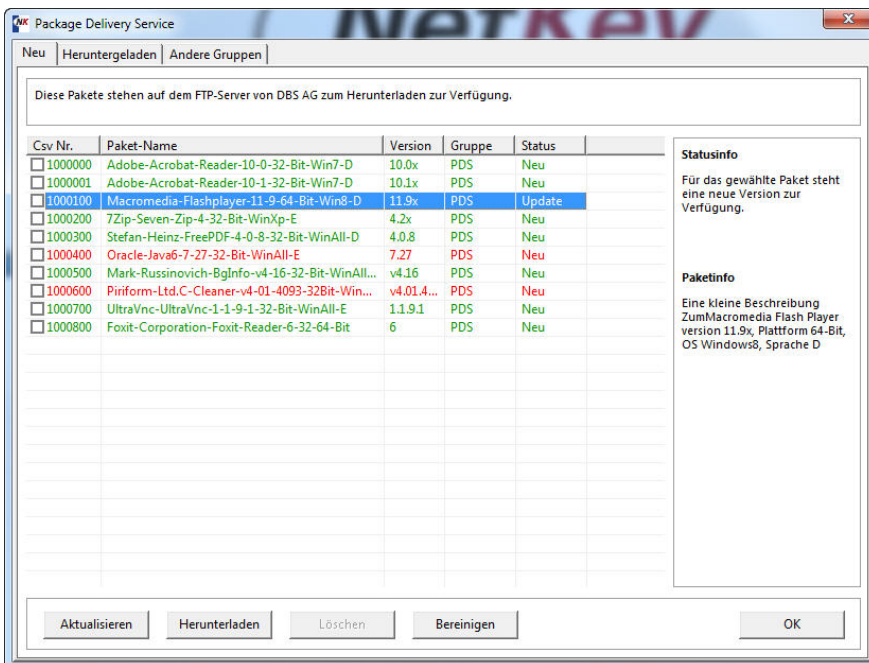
NK Package Delivery Service

NetKey

Neu | Heruntergeladen | Andere Gruppen

Diese Pakete stehen auf dem FTP-Server von DBS AG zum Herunterladen zur Verfügung.

| Csv Nr. | Paket-Name | Version | Gruppe | Status |
|---|---|---|---|---|
| 1000000 | Adobe-Acrobat-Reader-10-0-32-Bit-Win7-D | 10.0x | PDS | Neu |
| 1000001 | Adobe-Acrobat-Reader-10-1-32-Bit-Win7-D | 10.1x | PDS | Neu |
| 1000100 | Macromedia-Flashplayer-11-9-64-Bit-Win8-D | 11.9x | PDS | Update |
| 1000200 | 7Zip-Seven-Zip-4-32-Bit-WinXp-E | 4.2x | PDS | Neu |
| 1000300 | Stefan-Heinz-FreePDF-4-0-8-32-Bit-WinAll-D | 4.0.8 | PDS | Neu |
| 1000400 | Oracle-Java6-7-27-32-Bit-WinAll-E | 7.27 | PDS | Neu |
| 1000500 | Mark-Russinovich-BgInfo-v4-16-32-Bit-WinAll... | v4.16 | PDS | Neu |
| 1000600 | Piriform-Ltd.C-Cleaner-v4-01-4093-32Bit-Win... | v4.01.4... | PDS | Neu |
| 1000700 | UltraVnc-UltraVnc-1-1-9-1-32-Bit-WinAll-E | 1.1.9.1 | PDS | Neu |
| 1000800 | Foxit-Corporation-Foxit-Reader-6-32-64-Bit | 6 | PDS | Neu |

Statusinfo

Für das gewählte Paket steht eine neue Version zur Verfügung.

Paketinfo

Eine kleine Beschreibung ZumMacromedia Flash Player version 11.9x, Plattform 64-Bit, OS Windows8, Sprache D

Aktualisieren | Herunterladen | Löschen | Bereinigen | OK